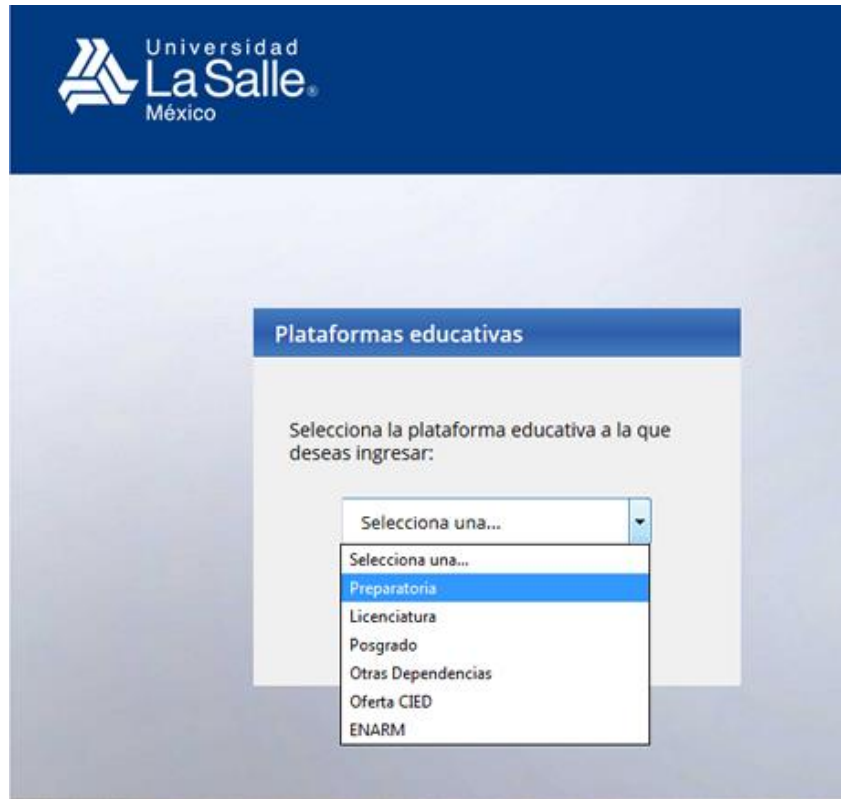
Universidad
La Salle.
México

Plataformas educativas

Selecciona la plataforma educativa a la que deseas ingresar:

Selecciona una...

Selecciona una...
Preparatoria
Licenciatura
Posgrado
Otras Dependencias
Oferta CIED
ENARM